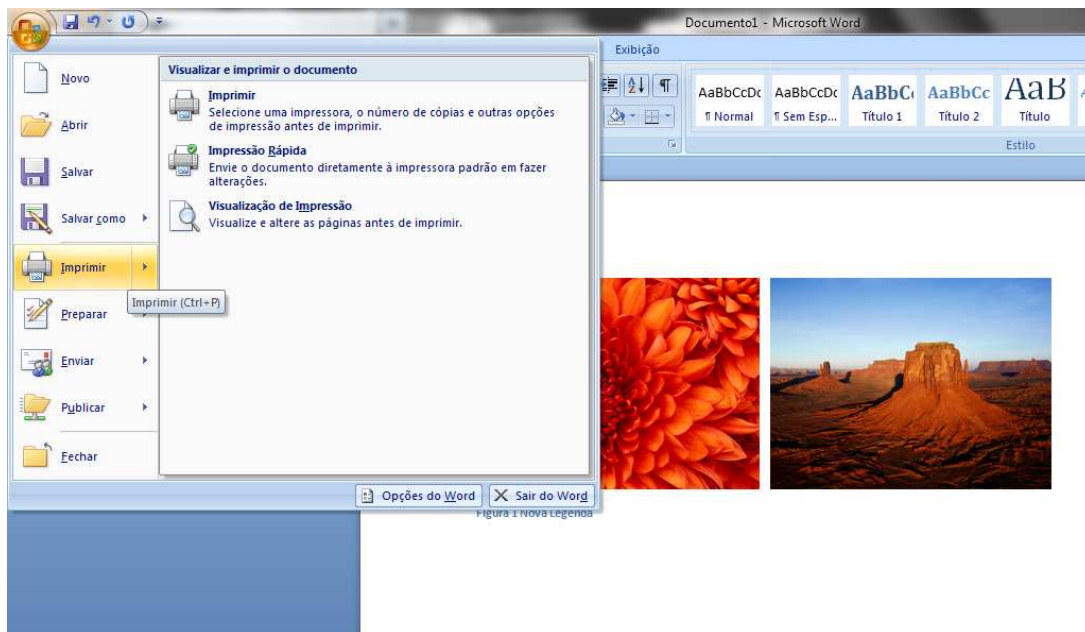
Documento1 - Microsoft Word

Exibição

AaBbCcDc
¶ Normal

AaBbCcDc
¶ Sem Esp...

AaBbC
Título 1

AaBbCc
Título 2

AaB
Título

Estilo

Novo

Abrir

Salvar

Salvar como

Imprimir

Preparar

Enviar

Publicar

Fechar

Visualizar e imprimir o documento

Imprimir
Selecione uma impressora, o número de cópias e outras opções de impressão antes de imprimir.

Impressão Rápida
Envie o documento diretamente à impressora padrão em fazer alterações.

Visualização de Impressão
Visualize e altere as páginas antes de imprimir.

Imprimir (Ctrl+P)

Opções do Word

Sair do Word

Figura 1 Nova Legenda